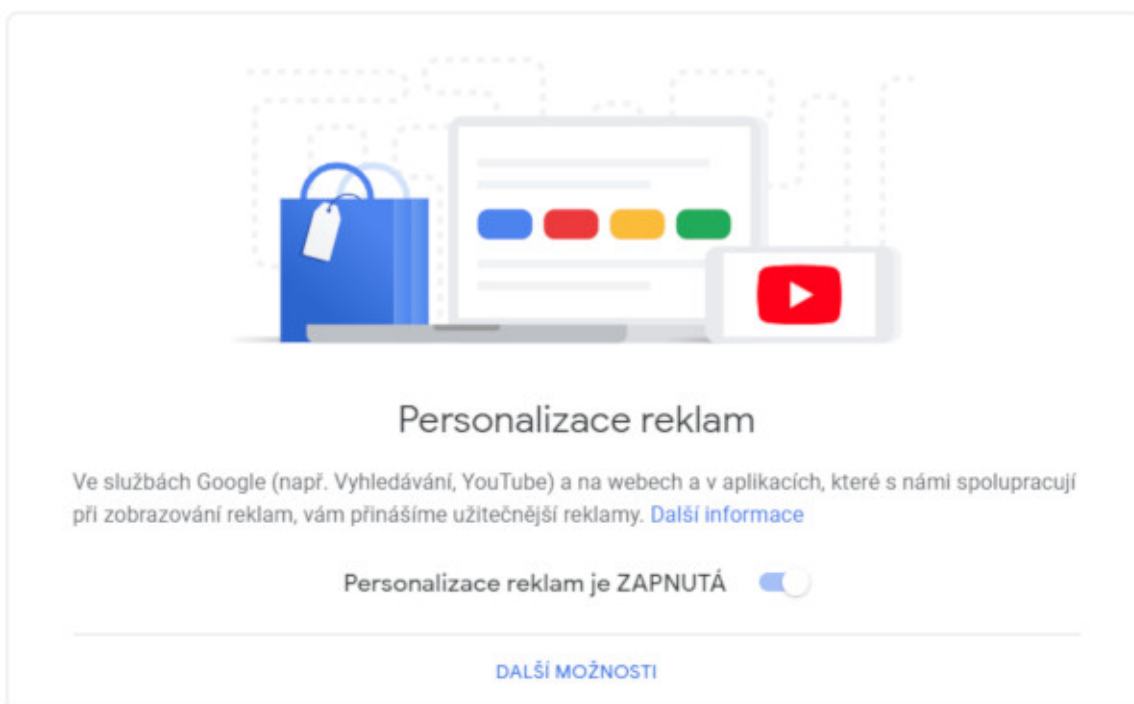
Personalizace reklam

Ve službách Google (např. Vyhledávání, YouTube) a na webech a v aplikacích, které s námi spolupracují při zobrazování reklam, vám přinášíme užitečnější reklamy. Další informace

Personalizace reklam je ZAPNUTÁ

DALŠÍ MOŽNOSTI